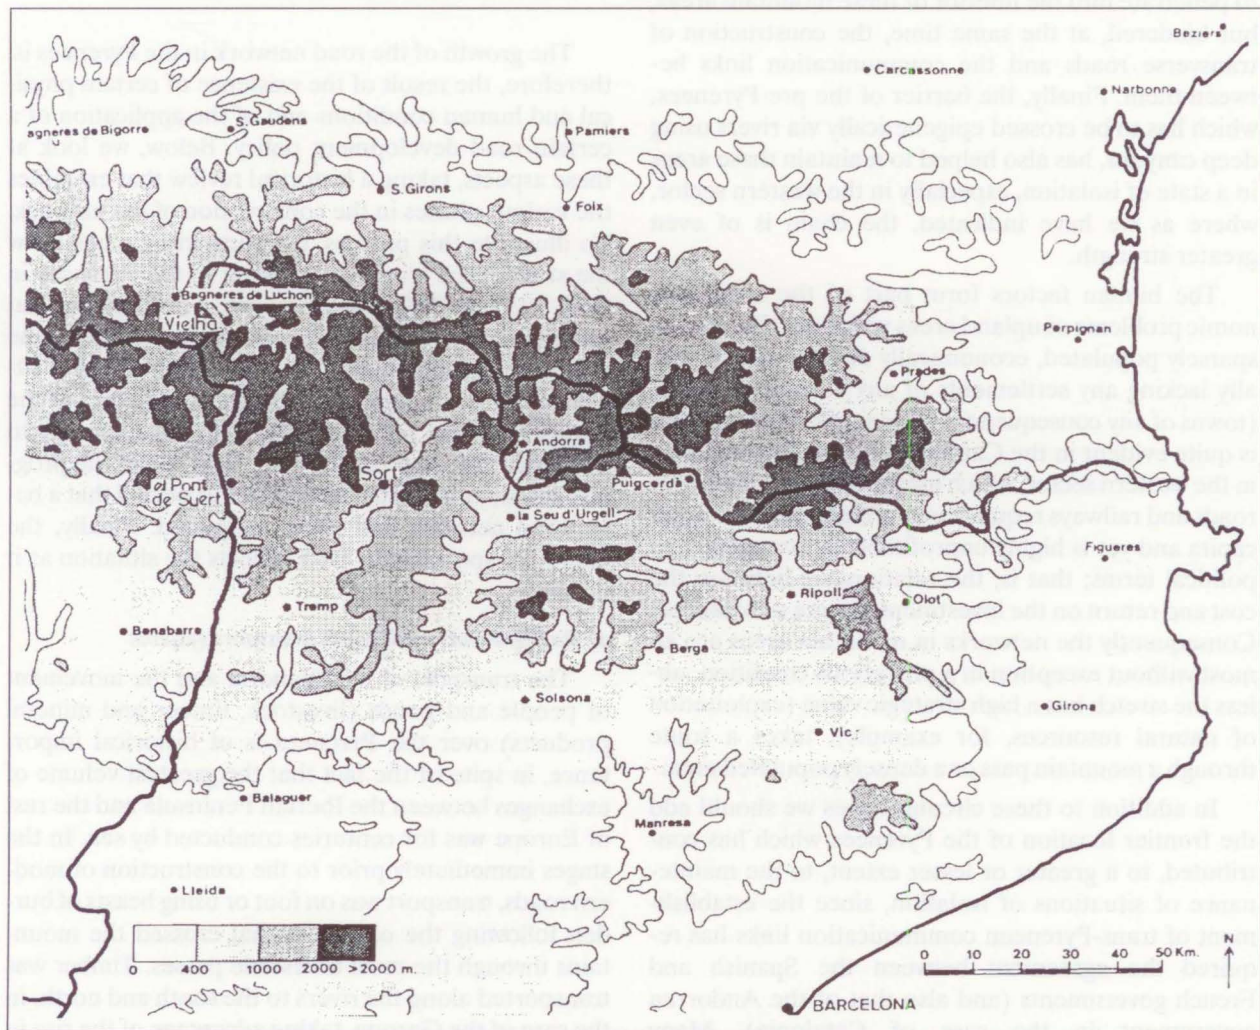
Beziers
Carcassonne
Narbonne
agneres de Bigorre
S. Gaudens
Pamiers
S. Girons
Foix
Bagneres de Luchon
Vielha
Perpignan
Prades
Andorra
Sort
el Pont de Suert
Puigcerdà
la Seu d'Urgell
Figueres
Ripoll
Olot
Tremp
Benabarre
Berga
Solsona
Girona
Vic
Balaguer
Manresa
Lleida
0
400
1000
2000
>2000 m.
0
10
20
30
40
50 Km.
BARCELONA